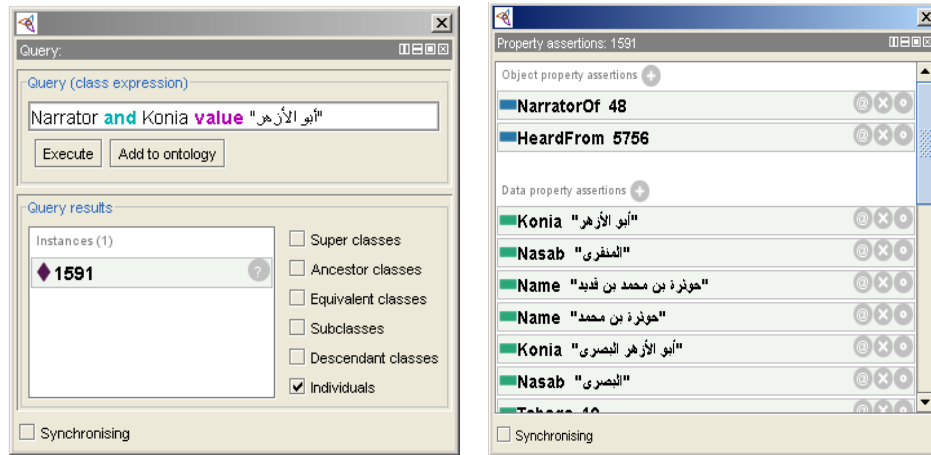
Query:

Query (class expression)

Narrator and Konia value "أبو الأزهر"

Execute Add to ontology

Query results

Instances (1)

1591

Super classes
Ancestor classes
Equivalent classes
Subclasses
Descendant classes
Individuals

Synchronising

Property assertions: 1591

Object property assertions

NarratorOf 48

HeardFrom 5756

Data property assertions

Konia "أبو الأزهر"

Nasab "المنقرى"

Name "حونرة بن محمد بن قديد"

Name "حونرة بن محمد"

Konia "أبو الأزهر البصرى"

Nasab "البصرى"

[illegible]

Synchronising